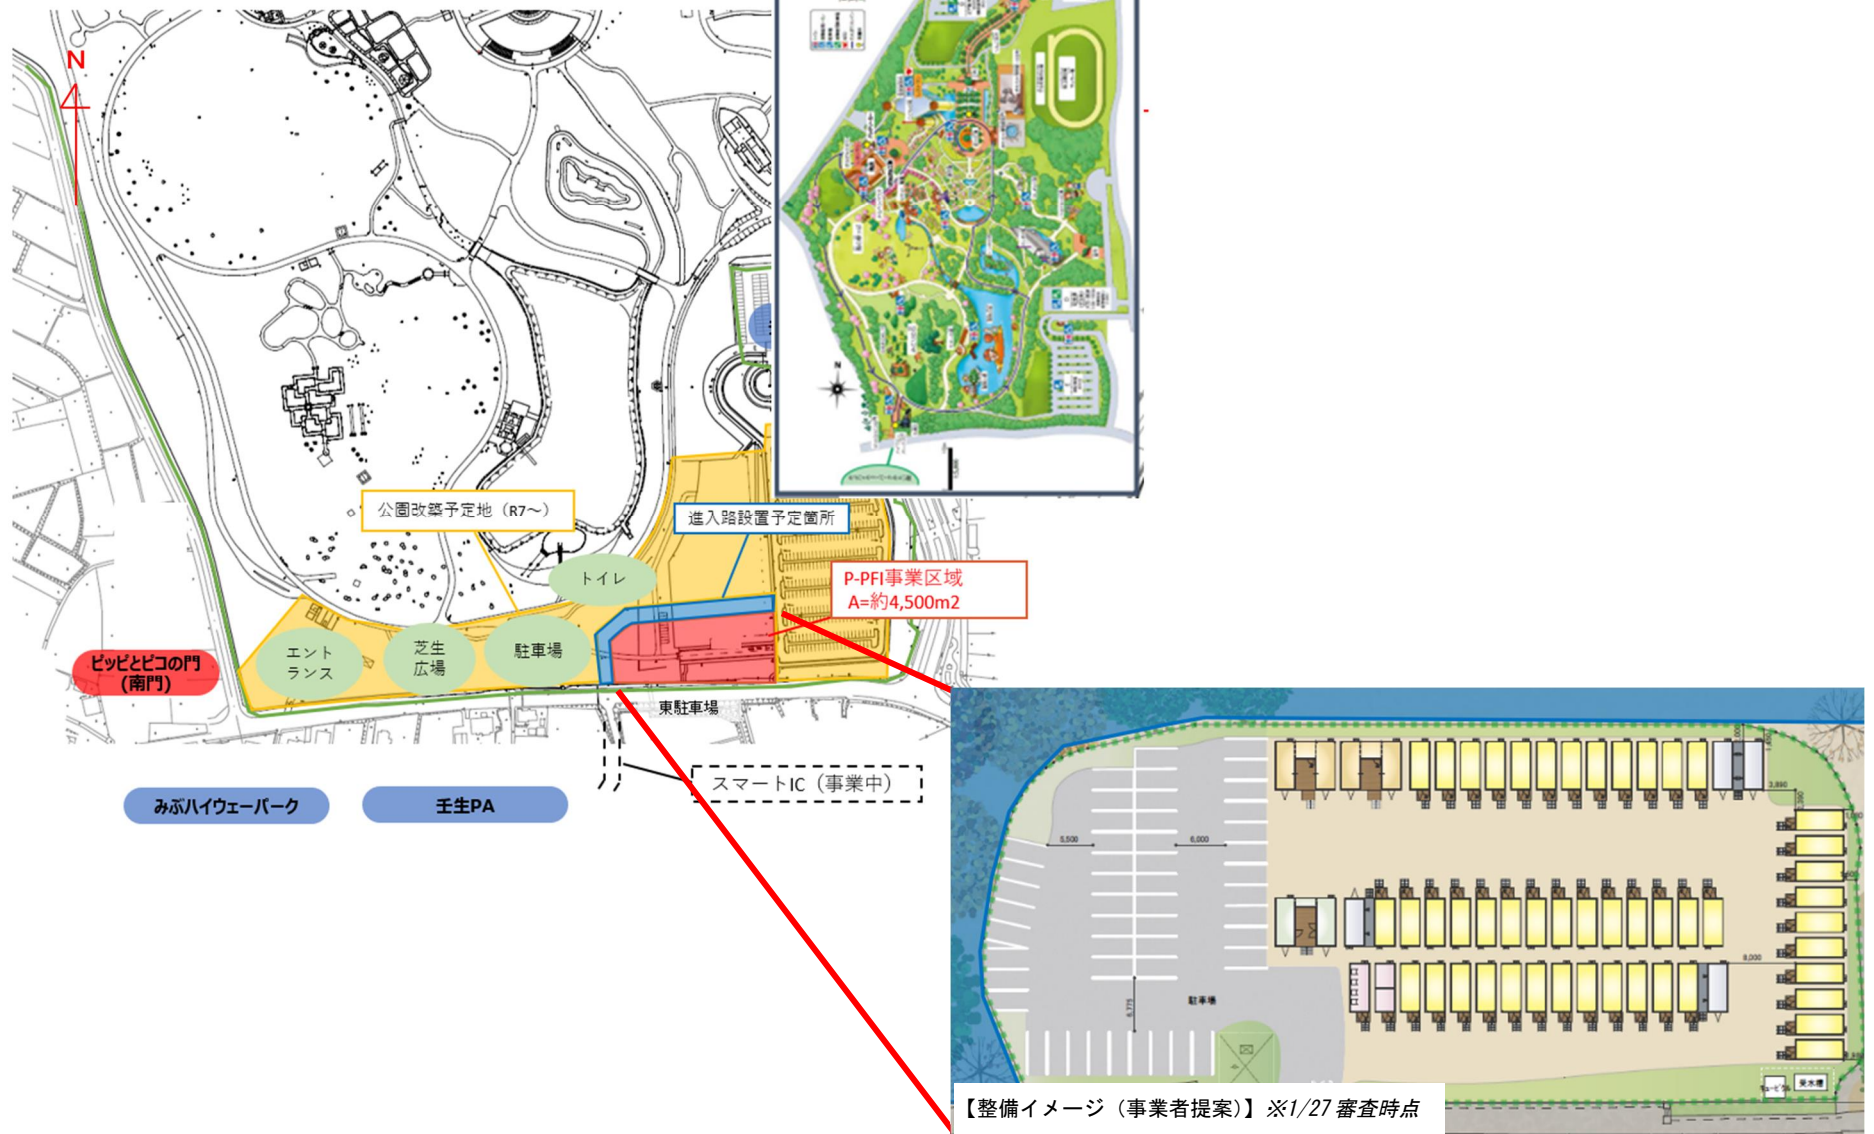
N

公園改築予定地（R7～）

進入路設置予定箇所

トイレ

P-PFI事業区域
A=約4,500m2

ピッピとピコの門
（南門）

エントランス

芝生広場

駐車場

東駐車場

スマートIC（事業中）

みぶハイウェーパーク

壬生PA

5,500

6,000

3,890

8,000

駐車場

【整備イメージ（事業者提案）】※1/27 審査時点